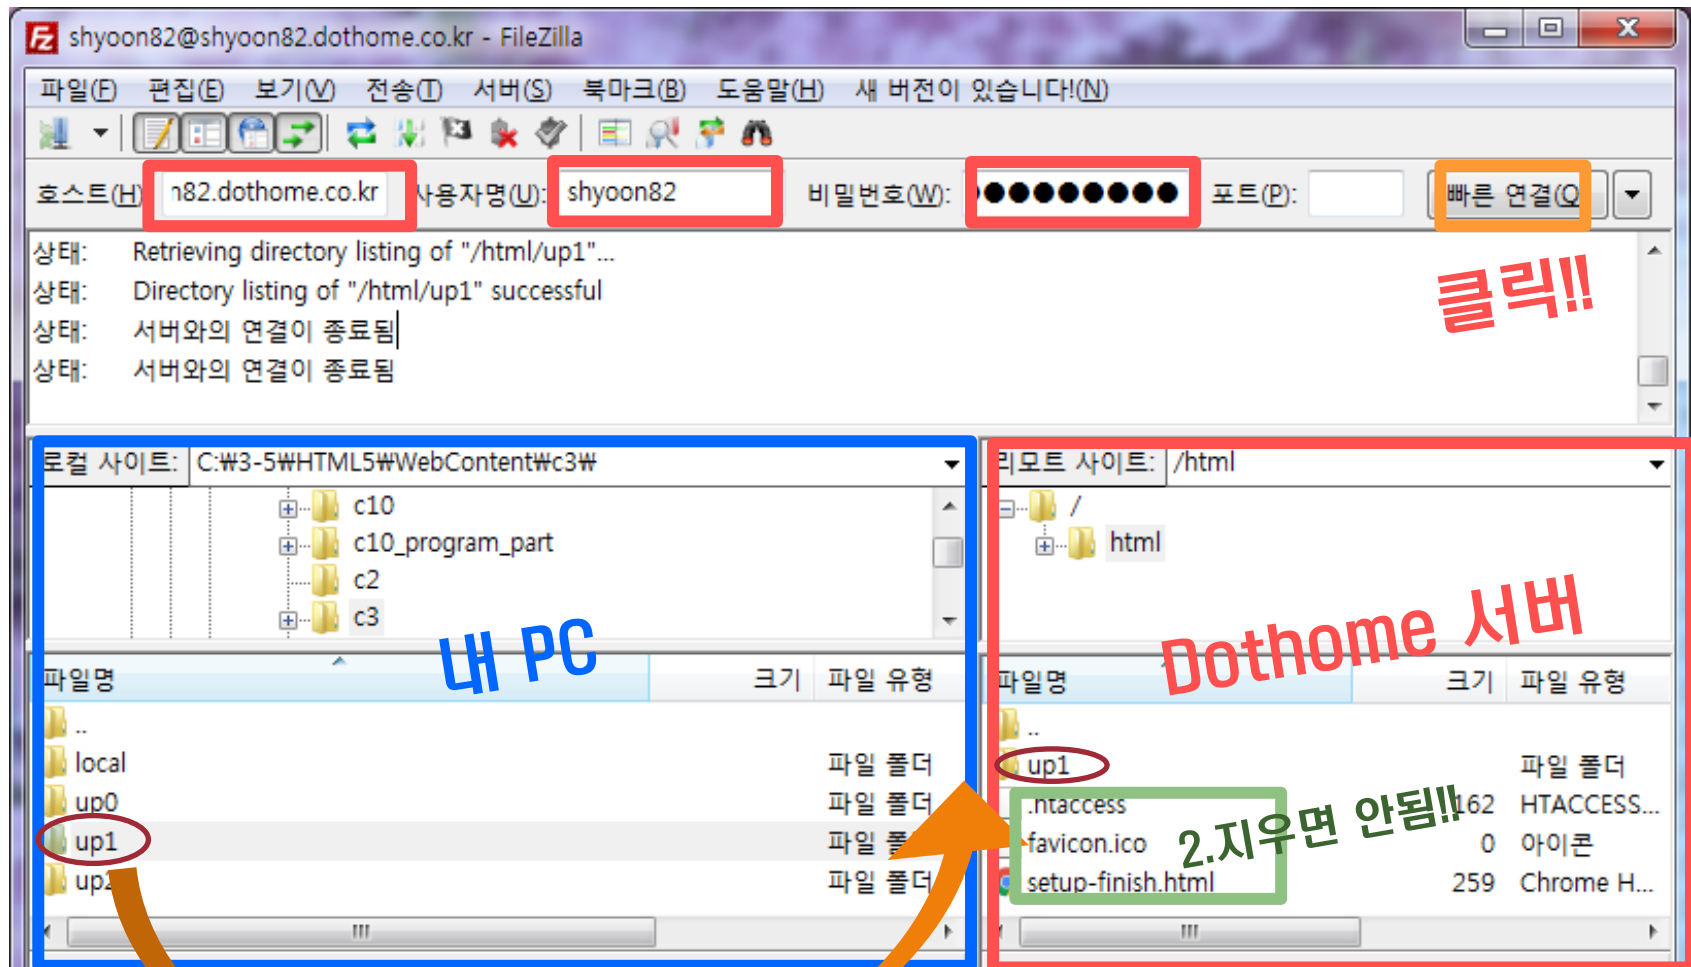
shyoon82@shyoon82.dothome.co.kr - FileZilla

파일(F) 편집(E) 보기(V) 전송(T) 서버(S) 북마크(B) 도움말(H) 새 버전이 있습니다!(N)

호스트(H): n82.dothome.co.kr 사용자명(U): shyoon82 비밀번호(W): ●●●●●●●●● 포트(P): 빠른 연결(Q)

상태: Retrieving directory listing of "/html/up1"...
상태: Directory listing of "/html/up1" successful
상태: 서버와의 연결이 종료됨
상태: 서버와의 연결이 종료됨

클릭!!

로컬 사이트: C:₩3-5₩HTML5₩WebContent₩c3₩

c10
c10_program_part
c2
c3

내 PC

| 파일명 | 크기 | 파일 유형 |
|---|---|---|
| .. | | |
| local | | 파일 폴더 |
| up0 | | 파일 폴더 |
| up1 | | 파일 폴더 |
| up2 | | 파일 폴더 |

리모트 사이트: /html

/
html

Dothome 서버

| 파일명 | 크기 | 파일 유형 |
|---|---|---|
| .. | | |
| up1 | | 파일 폴더 |
| .htaccess | 162 | HTACCESS... |
| favicon.ico | 0 | 아이콘 |
| setup-finish.html | 259 | Chrome H... |

2.지우면 안됨!!